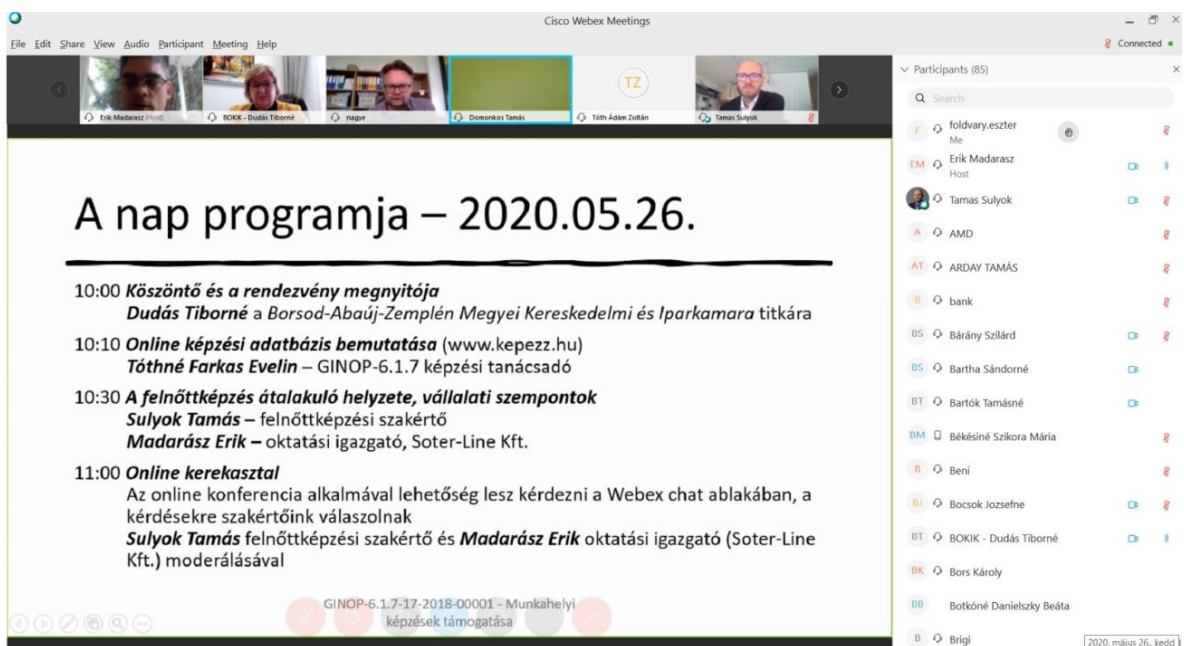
Cisco Webex Meetings

File Edit Share View Audio Participant Meeting Help

Connected

Erik Madarasz (Host)
BOKIK - Dudás Tiborné
nagye
Domonkos Tamás
TZ
Tóth Ádám Zoltán
Tamas Sulyok

A nap programja – 2020.05.26.

10:00 *Köszöntő és a rendezvény megnyitója*
*Dudás Tiborné* a *Borsod-Abaúj-Zemplén Megyei Kereskedelmi és Iparkamara* titkára

10:10 *Online képzési adatbázis bemutatása* (www.kepezz.hu)
*Tóthné Farkas Evelin* – GINOP-6.1.7 képzési tanácsadó

10:30 *A felnőttképzés átalakuló helyzete, vállalati szempontok*
*Sulyok Tamás –* felnőttképzési szakértő
*Madarász Erik –* oktatási igazgató, Soter-Line Kft.

11:00 *Online kerekasztal*
Az online konferencia alkalmával lehetőség lesz kérdezni a Webex chat ablakában, a kérdésekre szakértőink válaszolnak
*Sulyok Tamás* felnőttképzési szakértő és *Madarász Erik* oktatási igazgató (Soter-Line Kft.) moderálásával

GINOP-6.1.7-17-2018-00001 - Munkahelyi képzések támogatása

Participants (85)

Search

F foldvary.eszter Me
EM Erik Madarasz Host
Tamas Sulyok
A AMD
AT ARDAY TAMÁS
B bank
BS Bárány Szilárd
BS Bartha Sándorné
BT Bartók Tamásné
BM Békésiné Szikora Mária
B Beni
BJ Bocsok Jozsefne
BT BOKIK - Dudás Tiborné
BK Bors Károly
BB Botkóné Danielszky Beáta
B Brigi

2020. május 26., kedd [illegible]